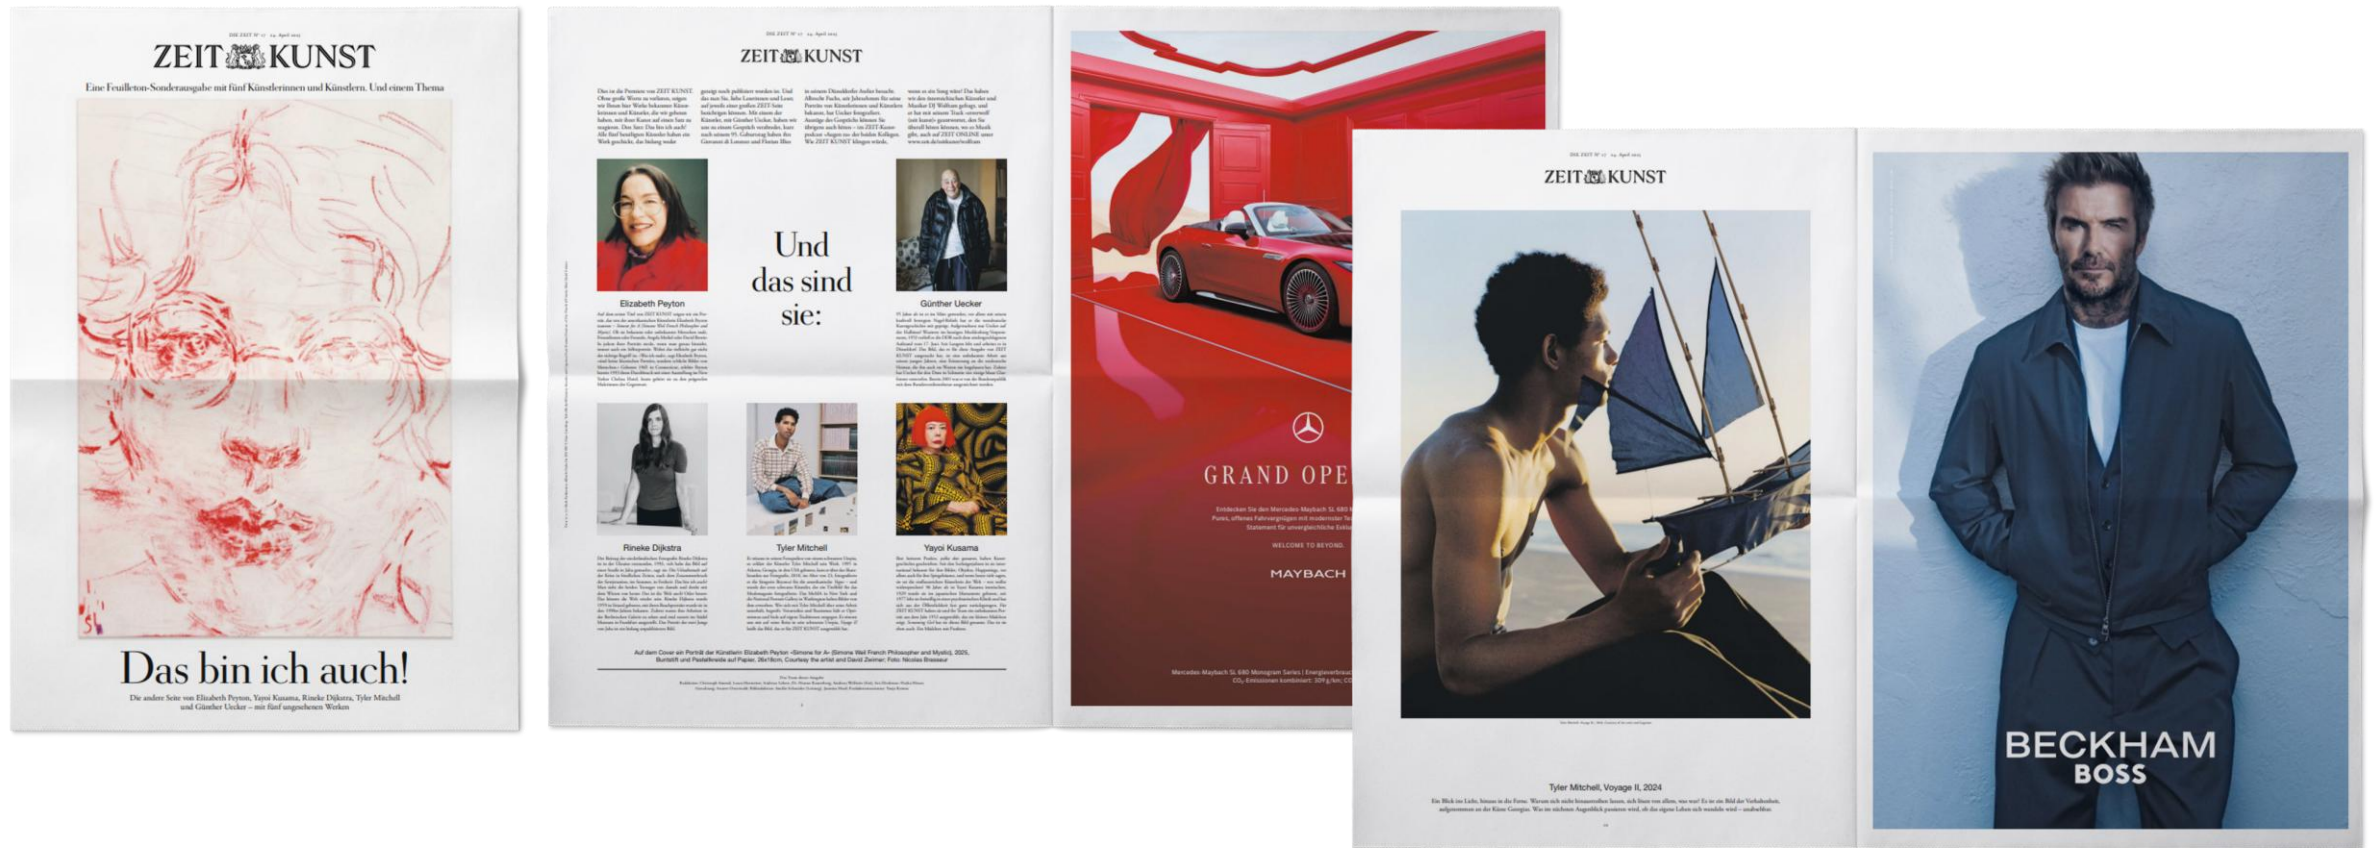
ZEIT KUNST

Eine Feuilleton-Sonderausgabe mit fünf Künstlerinnen und Künstlern. Und einem Thema

Das bin ich auch!

Die andere Seite von Elizabeth Peyton, Yayoi Kusama, Rineke Dijkstra, Tyler Mitchell und Günther Uecker – mit fünf ungesehenen Werken

ZEIT KUNST

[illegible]

Und das sind sie:

Elizabeth Peyton

Günther Uecker

Rineke Dijkstra

Tyler Mitchell

Yayoi Kusama

Auf dem Cover ein Porträt der Künstlerin Elizabeth Peyton »Simone for A« (Simone Weil French Philosopher and Mystic), 2025, Buntstift und Pastellkreide auf Papier, 26x18cm. Courtesy the artist and David Zwirner; Foto: Nicolas Brasseur

GRAND OPE

MAYBACH

Mercedes-Maybach SL 680 Monogram Series

ZEIT KUNST

Tyler Mitchell, Voyage II, 2024

BECKHAM
BOSS